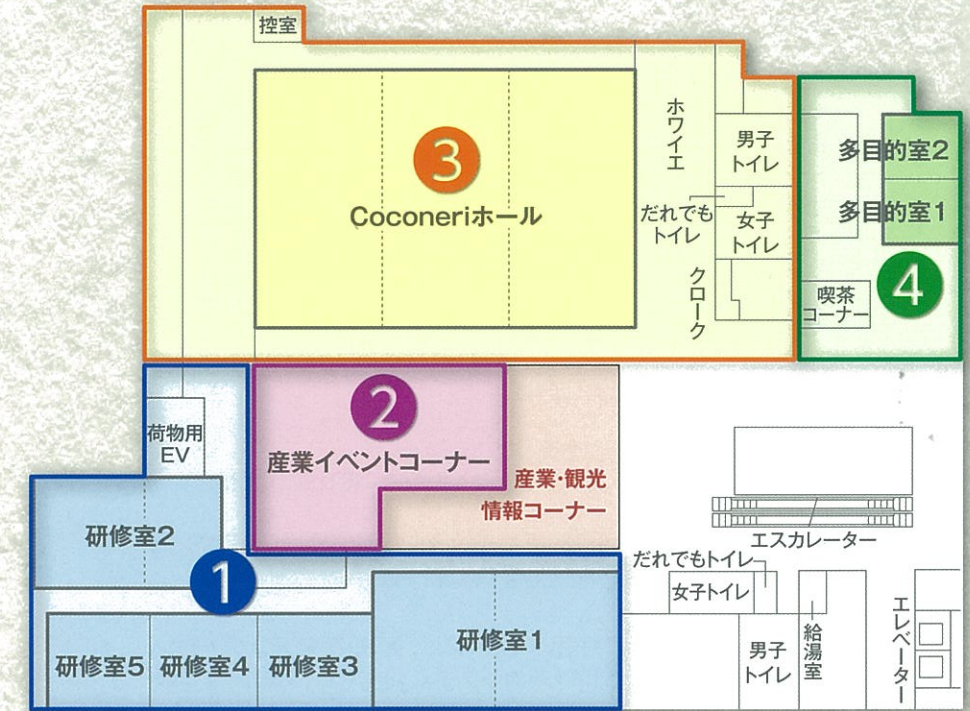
控室

3
Coconeriホール

ホワイエ

男子トイレ

だれでもトイレ

女子トイレ

クローク

多目的室2

多目的室1

喫茶コーナー

4

荷物用EV

2
産業イベントコーナー

産業・観光情報コーナー

エスカレーター

研修室2

1

だれでもトイレ

女子トイレ

研修室1

研修室5

研修室4

研修室3

男子トイレ

給湯室

エレベーター